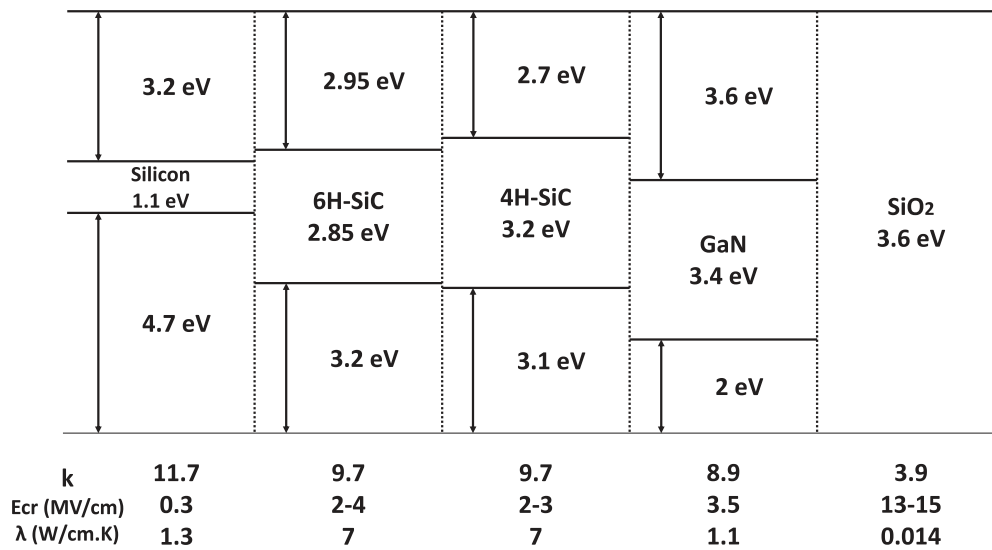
3.2 eV

Silicon
1.1 eV

4.7 eV

2.95 eV

6H-SiC
2.85 eV

3.2 eV

2.7 eV

4H-SiC
3.2 eV

3.1 eV

3.6 eV

GaN
3.4 eV

2 eV

$SiO_2$
3.6 eV

| k | 11.7 | 9.7 | 9.7 | 8.9 | 3.9 |
|---|---|---|---|---|---|
| Ecr (MV/cm) | 0.3 | 2-4 | 2-3 | 3.5 | 13-15 |
| λ (W/cm.K) | 1.3 | 7 | 7 | 1.1 | 0.014 |